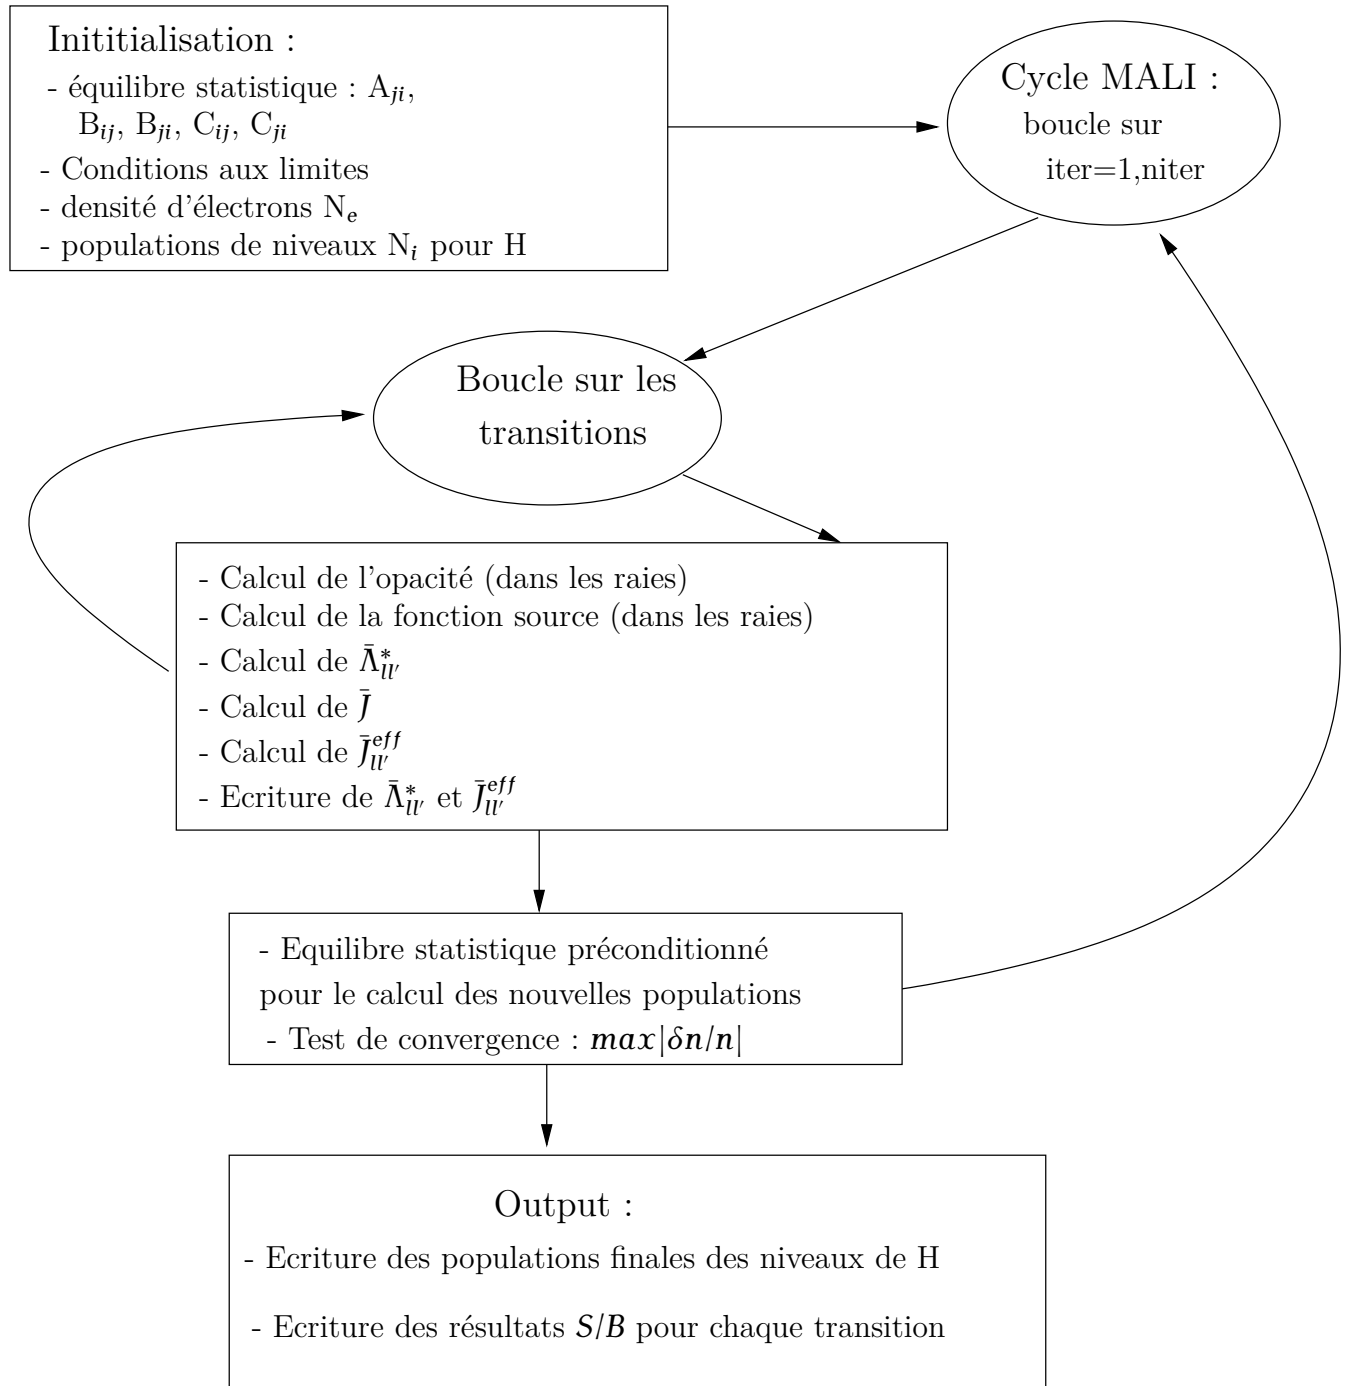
Inititialisation :

- équilibre statistique : A$_{ji}$, B$_{ij}$, B$_{ji}$, C$_{ij}$, C$_{ji}$
- Conditions aux limites
- densité d'électrons N$_{e}$
- populations de niveaux N$_{i}$ pour H

Cycle MALI :
boucle sur
iter=1,niter

Boucle sur les transitions

- Calcul de l'opacité (dans les raies)
- Calcul de la fonction source (dans les raies)
- Calcul de $\bar{\Lambda}^{*}_{ll'}$
- Calcul de $\bar{J}$
- Calcul de $\bar{J}^{eff}_{ll'}$
- Ecriture de $\bar{\Lambda}^{*}_{ll'}$ et $\bar{J}^{eff}_{ll'}$

- Equilibre statistique préconditionné pour le calcul des nouvelles populations
- Test de convergence : $max|\delta n/n|$

Output :

- Ecriture des populations finales des niveaux de H

- Ecriture des résultats $S/B$ pour chaque transition